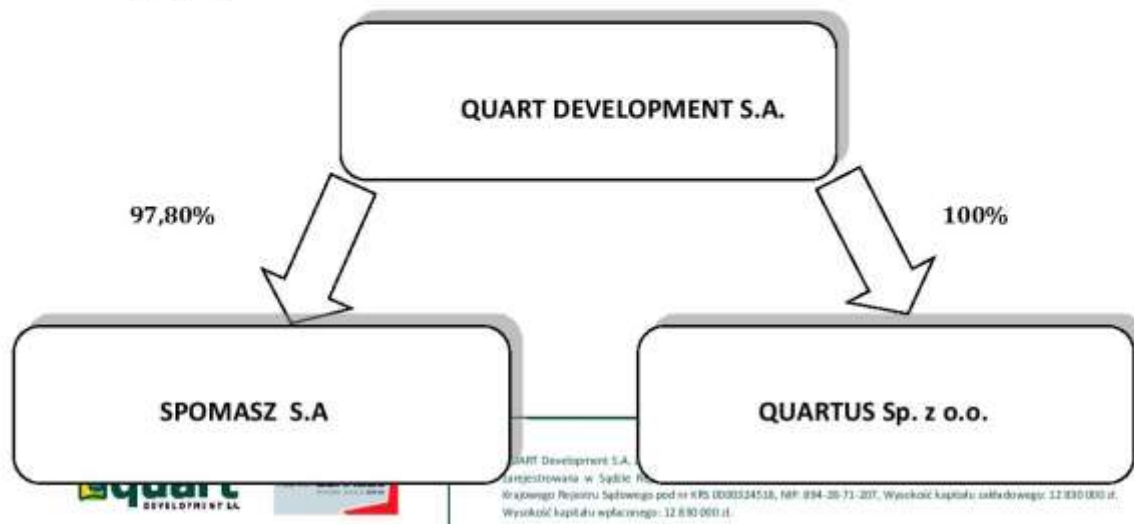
QUART DEVELOPMENT S.A.

97,80%

100%

SPOMASZ S.A

QUARTUS Sp. z o.o.

quart DEVELOPMENT S.A.

QUART Development S.A. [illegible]
zarejestrowana w Sądzie R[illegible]
Krajowego Rejestru Sądowego pod nr KRS 0000324516, NIP: 894-26-71-207, Wysokość kapitału zakładowego: 12 830 000 zł.
Wysokość kapitału wpłaconego: 12 830 000 zł.